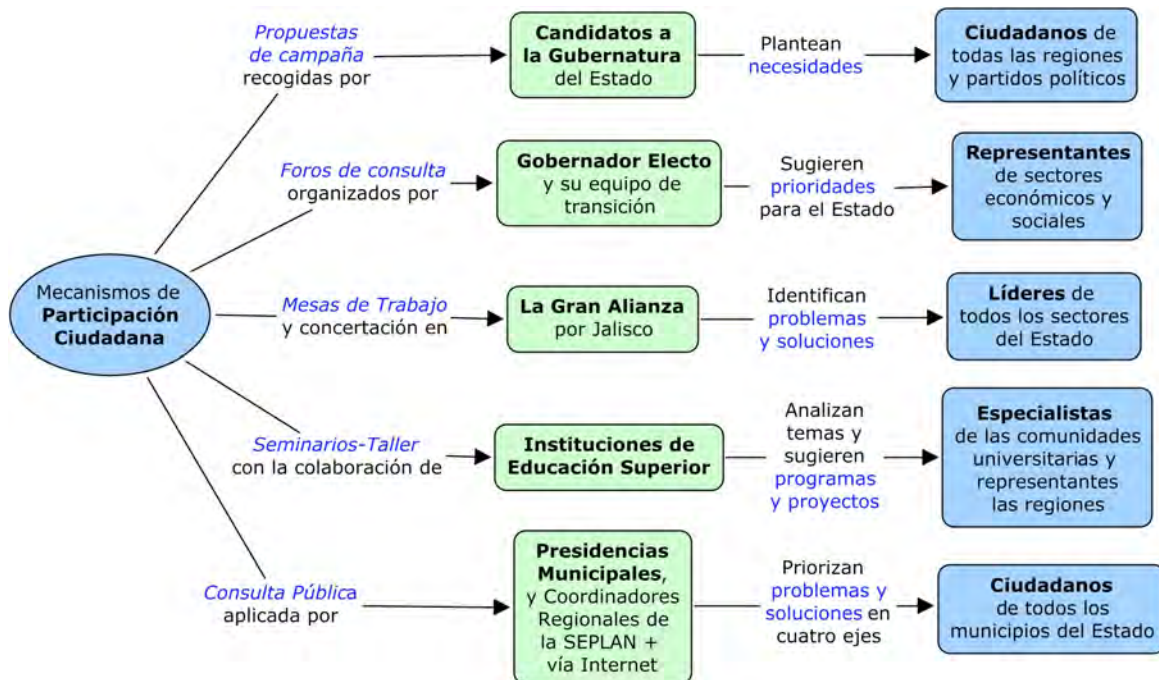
Mecanismos de Participación Ciudadana

Propuestas de campaña recogidas por

Candidatos a la Gubernatura del Estado

Plantean necesidades

Ciudadanos de todas las regiones y partidos políticos

Foros de consulta organizados por

Gobernador Electo y su equipo de transición

Sugieren prioridades para el Estado

Representantes de sectores económicos y sociales

Mesas de Trabajo y concertación en

La Gran Alianza por Jalisco

Identifican problemas y soluciones

Líderes de todos los sectores del Estado

Seminarios-Taller con la colaboración de

Instituciones de Educación Superior

Analizan temas y sugieren programas y proyectos

Especialistas de las comunidades universitarias y representantes las regiones

Consulta Pública aplicada por

Presidencias Municipales, y Coordinadores Regionales de la SEPLAN + vía Internet

Priorizan problemas y soluciones en cuatro ejes

Ciudadanos de todos los municipios del Estado